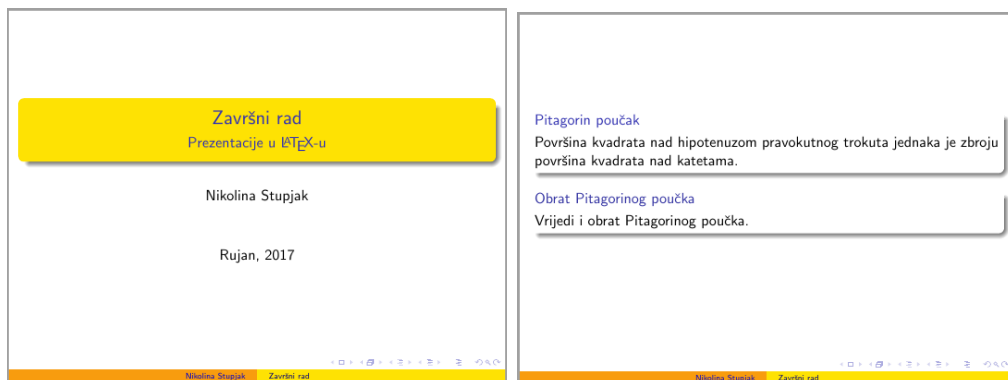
Završni rad
Prezentacije u LaTeX-u

Nikolina Stupjak

Rujan, 2017

Nikolina Stupjak | Završni rad

Pitagorin poučak
Površina kvadrata nad hipotenuzom pravokutnog trokuta jednaka je zbroju površina kvadrata nad katetama.

Obrat Pitagorinog poučka
Vrijedi i obrat Pitagorinog poučka.

Nikolina Stupjak | Završni rad